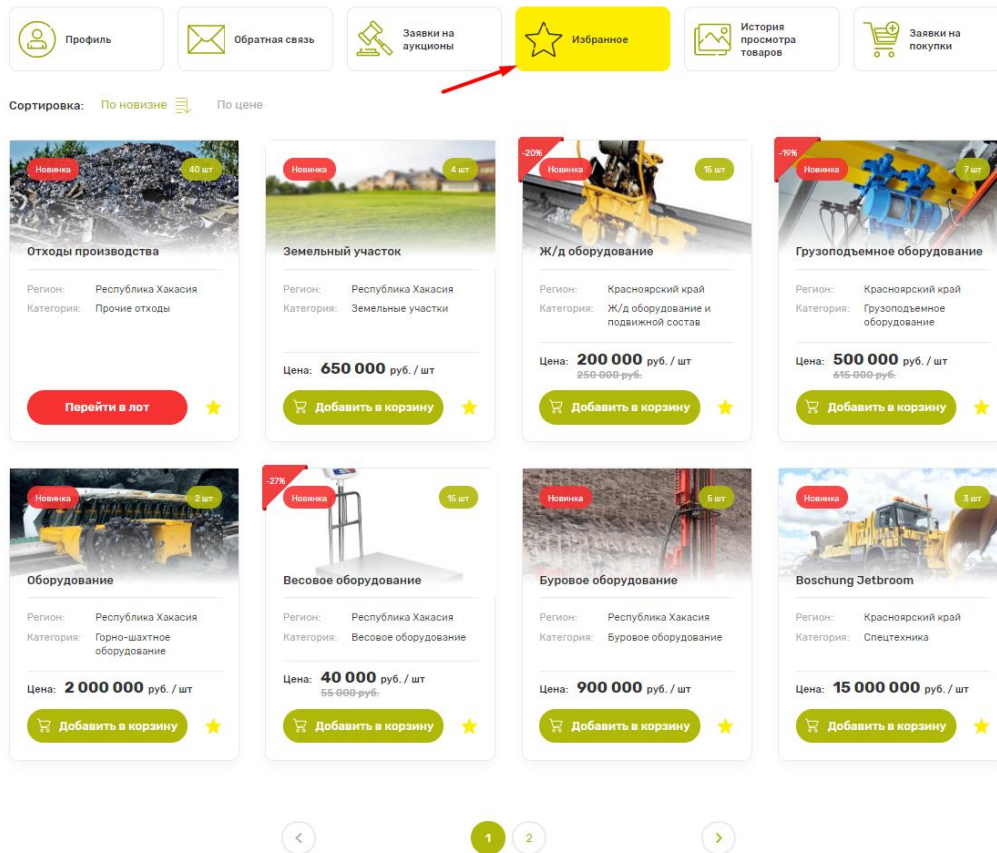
Профиль

Обратная связь

Заявки на аукционы

Избранное

История просмотра товаров

Заявки на покупки

Сортировка: По новизне По цене

Новинка 40 шт
Отходы производства
Регион: Республика Хакасия
Категория: Прочие отходы
Перейти в лот

Новинка 4 шт
Земельный участок
Регион: Республика Хакасия
Категория: Земельные участки
Цена: 650 000 руб. / шт
Добавить в корзину

-20% Новинка 15 шт
Ж/д оборудование
Регион: Красноярский край
Категория: Ж/д оборудование и подвижной состав
Цена: 200 000 руб. / шт
250 000 руб.
Добавить в корзину

-19% Новинка 7 шт
Грузоподъемное оборудование
Регион: Красноярский край
Категория: Грузоподъемное оборудование
Цена: 500 000 руб. / шт
615 000 руб.
Добавить в корзину

Новинка 2 шт
Оборудование
Регион: Республика Хакасия
Категория: Горно-шахтное оборудование
Цена: 2 000 000 руб. / шт
Добавить в корзину

-27% Новинка 15 шт
Весовое оборудование
Регион: Республика Хакасия
Категория: Весовое оборудование
Цена: 40 000 руб. / шт
55 000 руб.
Добавить в корзину

Новинка 5 шт
Буровое оборудование
Регион: Республика Хакасия
Категория: Буровое оборудование
Цена: 900 000 руб. / шт
Добавить в корзину

Новинка 3 шт
Boschung Jetbroom
Регион: Красноярский край
Категория: Спецтехника
Цена: 15 000 000 руб. / шт
Добавить в корзину

1 2